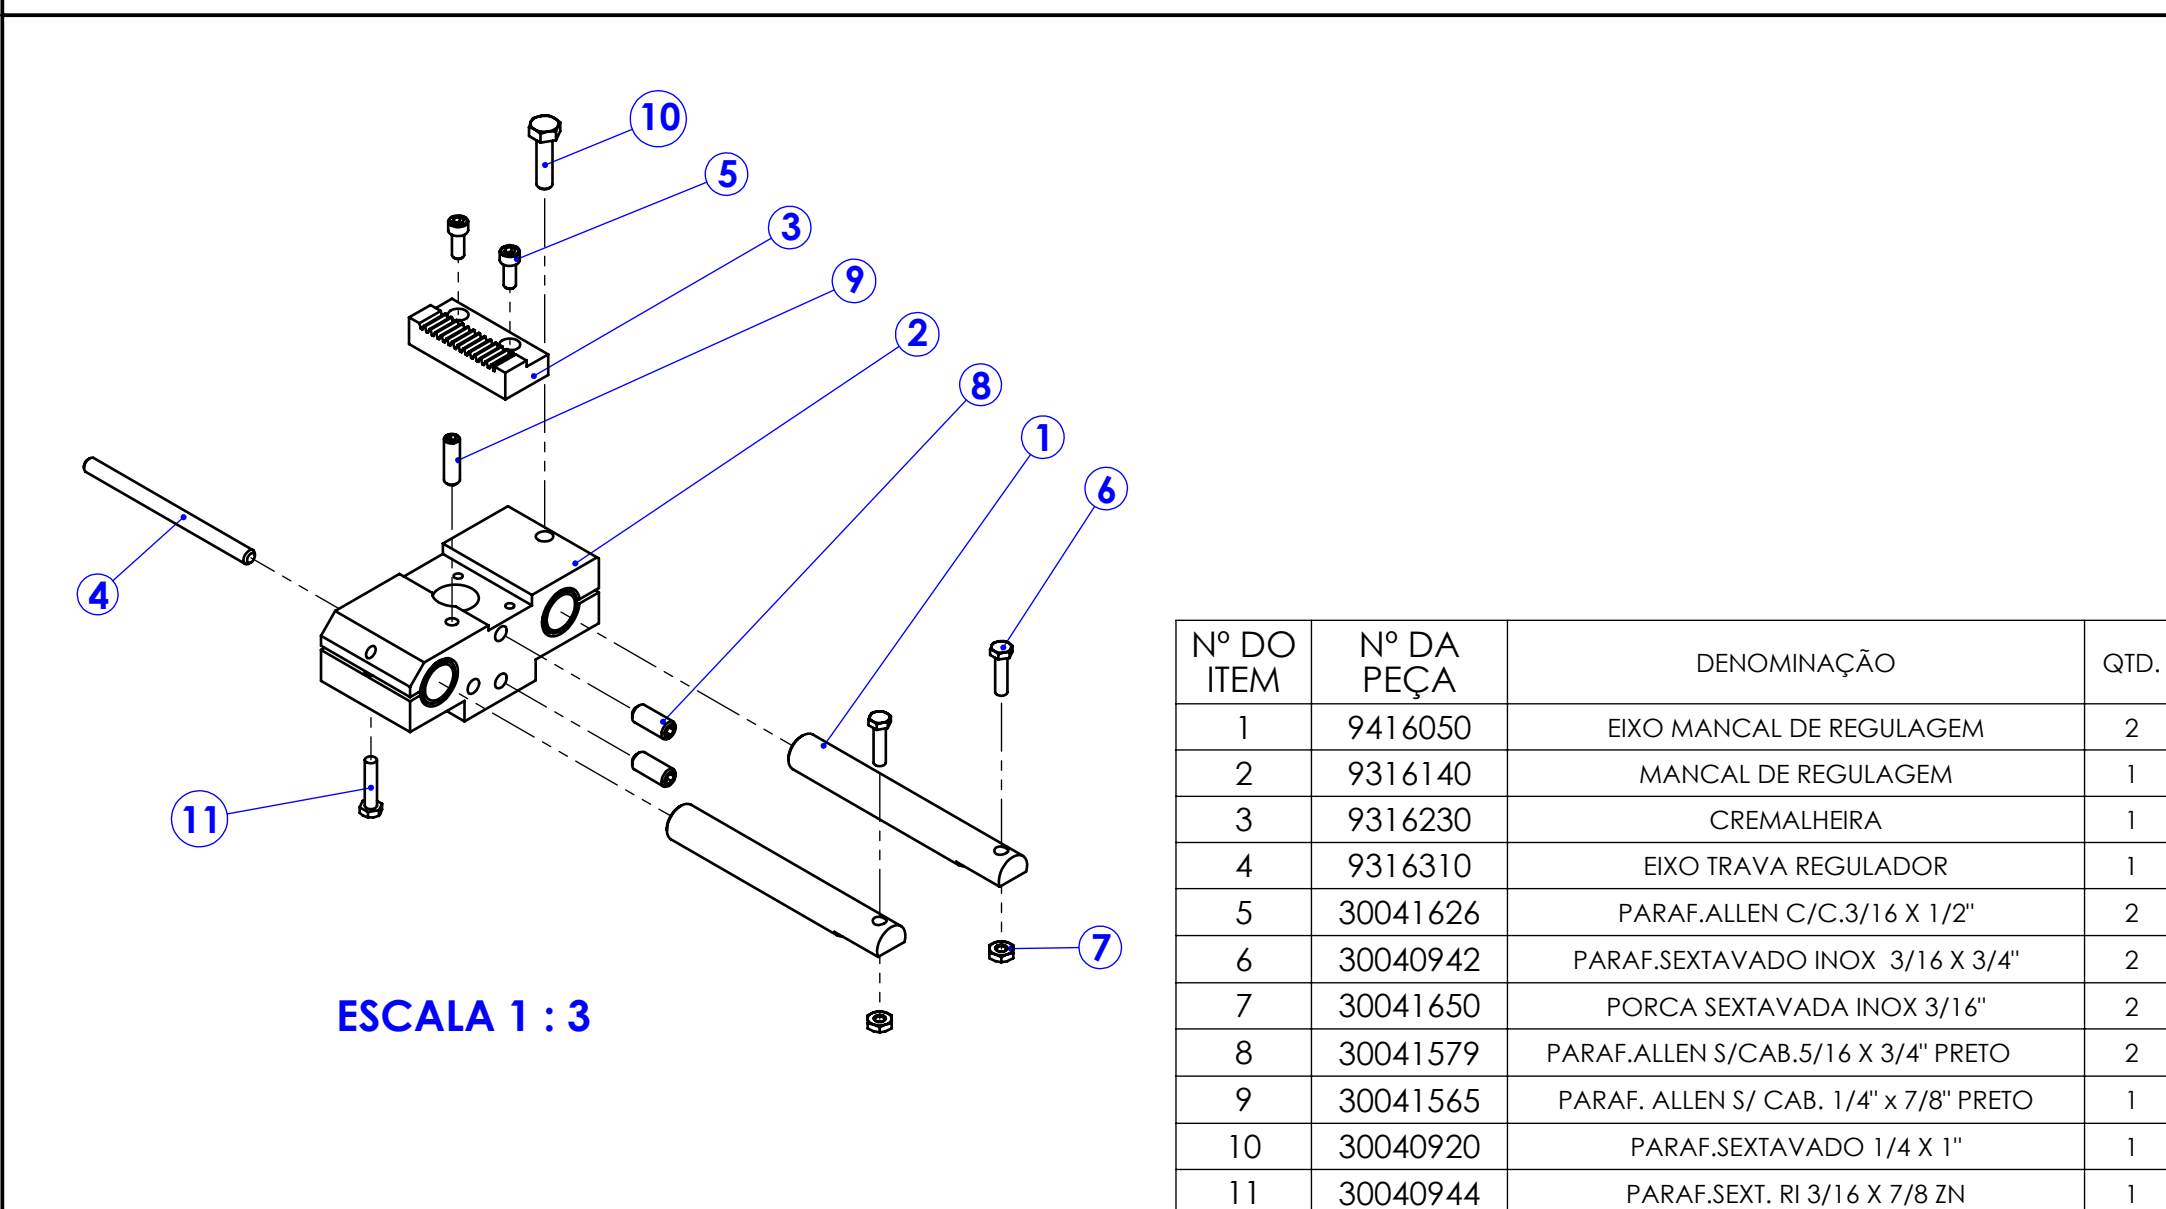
10
5
3
9
2
8
1
6
4
11
7

ESCALA 1 : 3

| Nº DO ITEM | Nº DA PEÇA | DENOMINAÇÃO | QTD. |
|---|---|---|---|
| 1 | 9416050 | EIXO MANCAL DE REGULAGEM | 2 |
| 2 | 9316140 | MANCAL DE REGULAGEM | 1 |
| 3 | 9316230 | CREMALHEIRA | 1 |
| 4 | 9316310 | EIXO TRAVA REGULADOR | 1 |
| 5 | 30041626 | PARAF.ALLEN C/C.3/16 X 1/2" | 2 |
| 6 | 30040942 | PARAF.SEXTAVADO INOX 3/16 X 3/4" | 2 |
| 7 | 30041650 | PORCA SEXTAVADA INOX 3/16" | 2 |
| 8 | 30041579 | PARAF.ALLEN S/CAB.5/16 X 3/4" PRETO | 2 |
| 9 | 30041565 | PARAF. ALLEN S/ CAB. 1/4" x 7/8" PRETO | 1 |
| 10 | 30040920 | PARAF.SEXTAVADO 1/4 X 1" | 1 |
| 11 | 30040944 | PARAF.SEXT. RI 3/16 X 7/8 ZN | 1 |